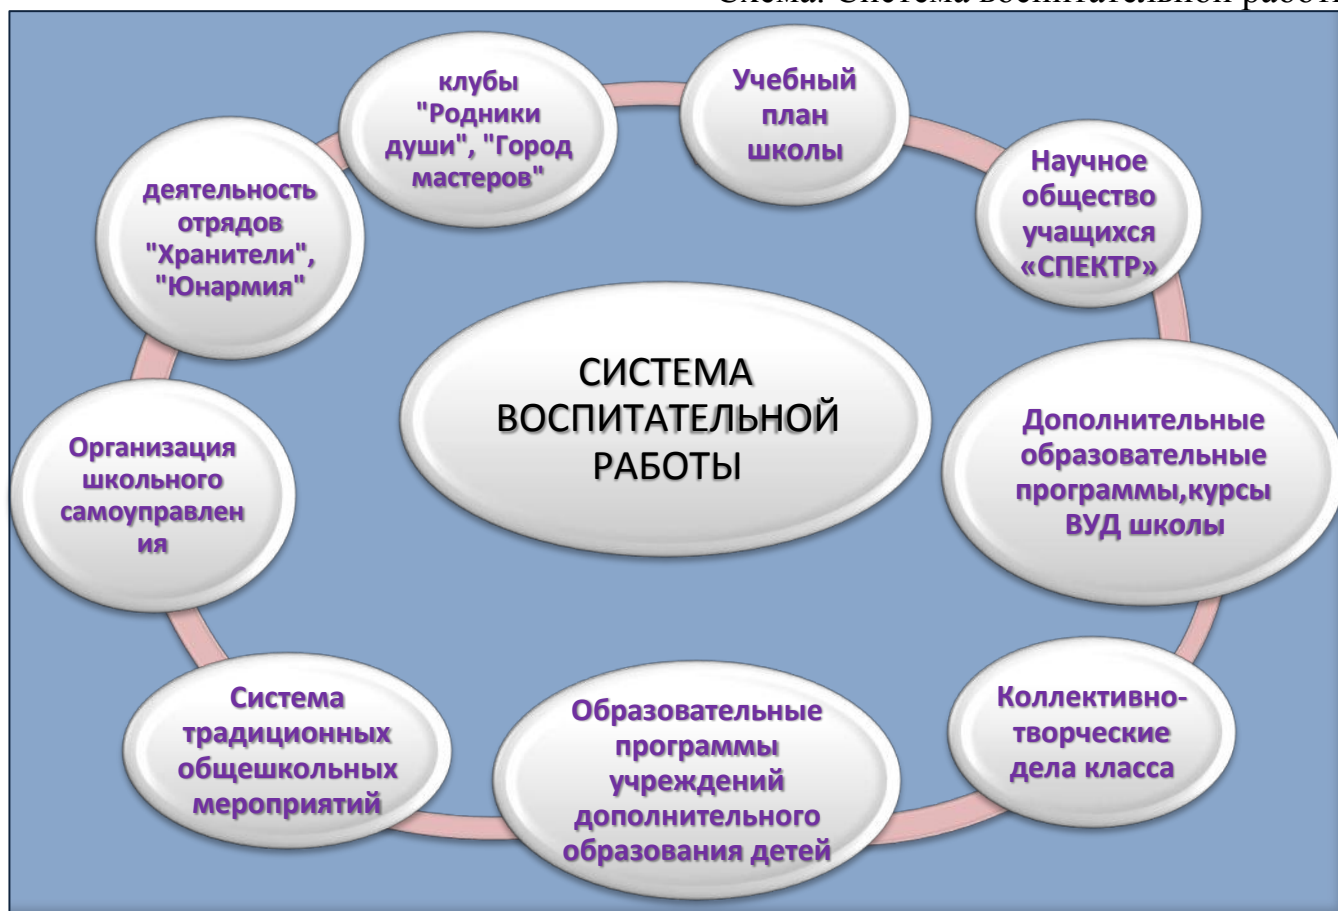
Схема. Система воспитательной работ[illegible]

СИСТЕМА ВОСПИТАТЕЛЬНОЙ РАБОТЫ

Учебный план школы

Научное общество учащихся «СПЕКТР»

Дополнительные образовательные программы,курсы ВУД школы

Коллективно-творческие дела класса

Образовательные программы учреждений дополнительного образования детей

Система традиционных общешкольных мероприятий

Организация школьного самоуправления

деятельность отрядов "Хранители", "Юнармия"

клубы "Родники души", "Город мастеров"